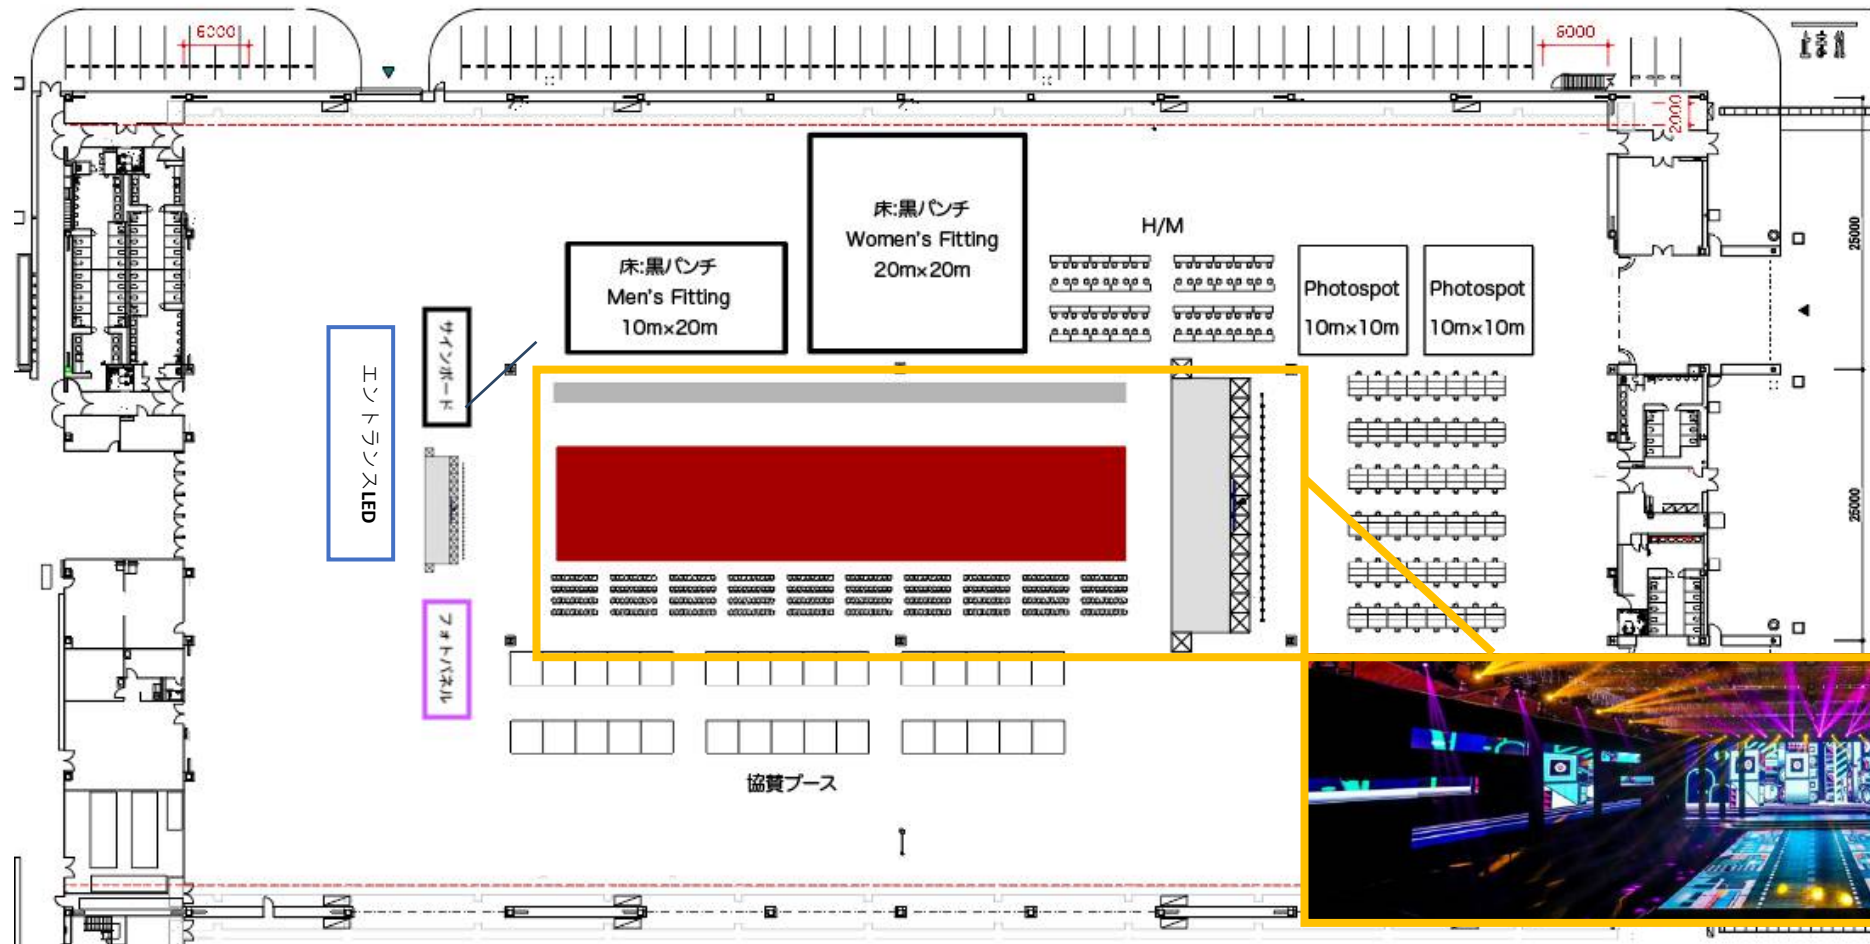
6000

6000

2000

25000

25000

床:黒パンチ
Women's Fitting
20m×20m

H/M

床:黒パンチ
Men's Fitting
10m×20m

Photospot
10m×10m

Photospot
10m×10m

サインボード

エントランスLED

フォトパネル

協賛ブース